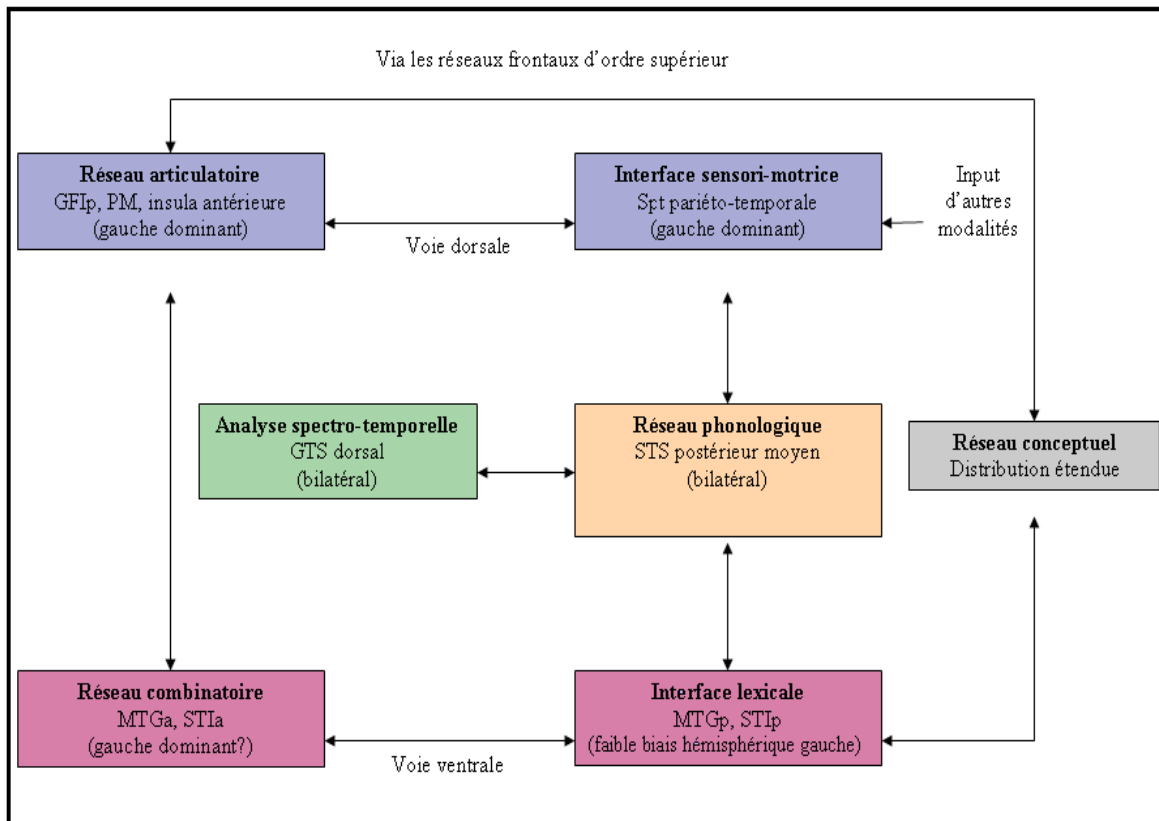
Via les réseaux frontaux d'ordre supérieur

**Réseau articulatoire**
GFIp, PM, insula antérieure
(gauche dominant)

Voie dorsale

**Interface sensori-motrice**
Spt pariéto-temporale
(gauche dominant)

Input
d'autres
modalités

**Analyse spectro-temporelle**
GTS dorsal
(bilatéral)

**Réseau phonologique**
STS postérieur moyen
(bilatéral)

**Réseau conceptuel**
Distribution étendue

**Réseau combinatoire**
MTGa, STIa
(gauche dominant?)

Voie ventrale

**Interface lexicale**
MTGp, STIp
(faible biais hémisphérique gauche)